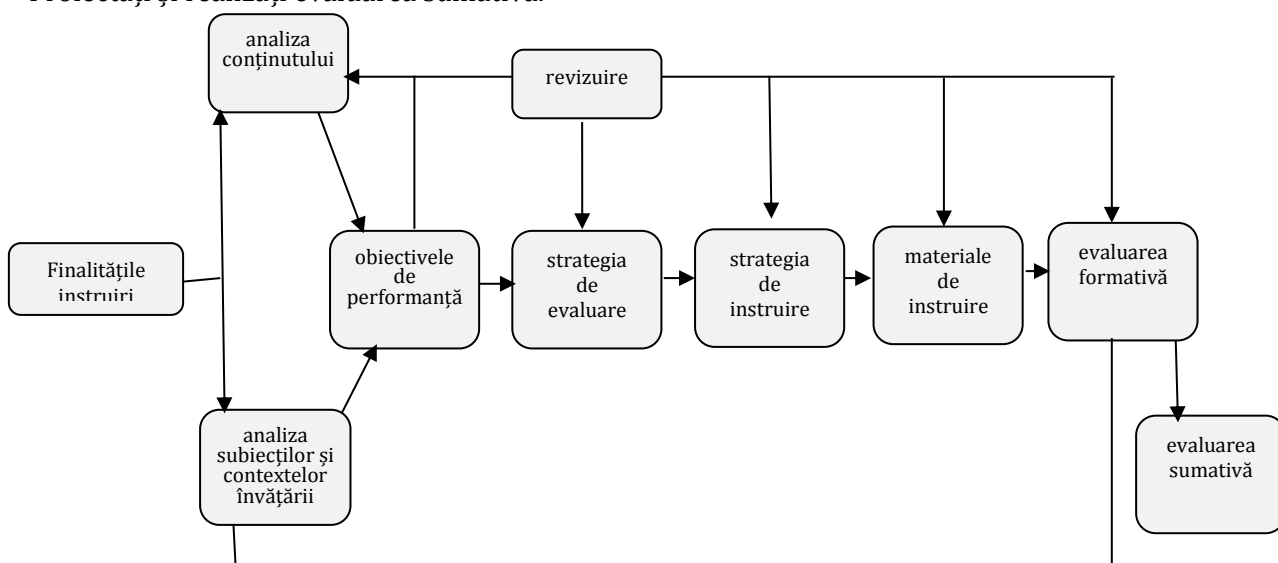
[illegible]

analiza conținutului

revizuire

Finalitățile instruirii

obiectivele de performanță

strategia de evaluare

strategia de instruire

materiale de instruire

evaluarea formativă

evaluarea sumativă

analiza subiecților și contextelor învățării